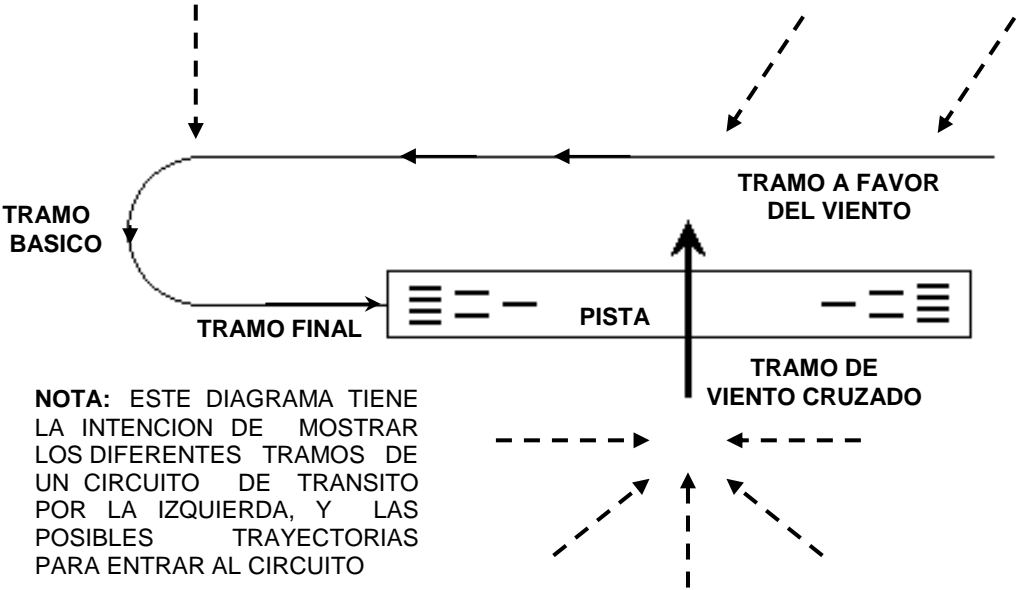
TRAMO A FAVOR DEL VIENTO

TRAMO BASICO

PISTA

TRAMO FINAL

TRAMO DE VIENTO CRUZADO

**NOTA:** ESTE DIAGRAMA TIENE LA INTENCION DE MOSTRAR LOS DIFERENTES TRAMOS DE UN CIRCUITO DE TRANSITO POR LA IZQUIERDA, Y LAS POSIBLES TRAYECTORIAS PARA ENTRAR AL CIRCUITO